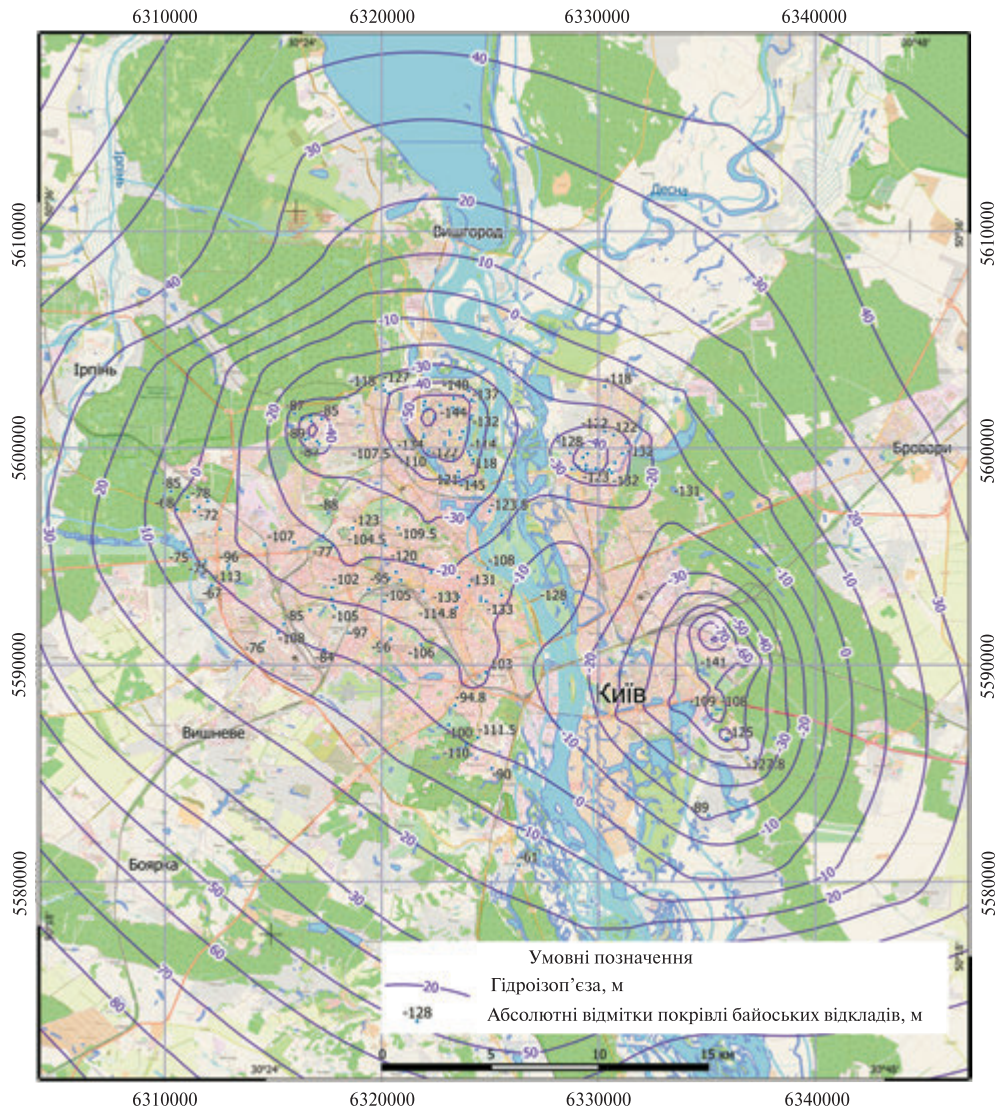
6310000 6320000 6330000 6340000

5610000 5600000 5590000 5580000

Ірпінь
Вишгород
Десна
Ірпінь
Бровари
Київ
Вишневе
Боярка

40 30 20 10 0 -10 -20 -30 -40 -50 -60 50 60 70 80

-118 -127 -140 -137 -144 -132 -114 -118 -145 -123.5 -107.5 -110 -87 -85 -89 -87 -116 -122 -122 -128 -132 -125 -132 -131 -85 -78 -72 -88 -123 -109.5 -104.5 -107 -77 -75 -96 -113 -67 -120 -102 -95 -105 -133 -114.8 -108 -131 -133 -128 -85 -105 -97 -56 -106 -108 -76 -84 -103 -94.8 -100 -111.5 -110 -90 -61 -141 -109 -108 -125 -123.8 -89

Умовні позначення
20 Гідроізоп’єза, м
-128 Абсолютні відмітки покрівлі байоських відкладів, м

0 5 10 15 км

30°24' 30°48' 50°36'